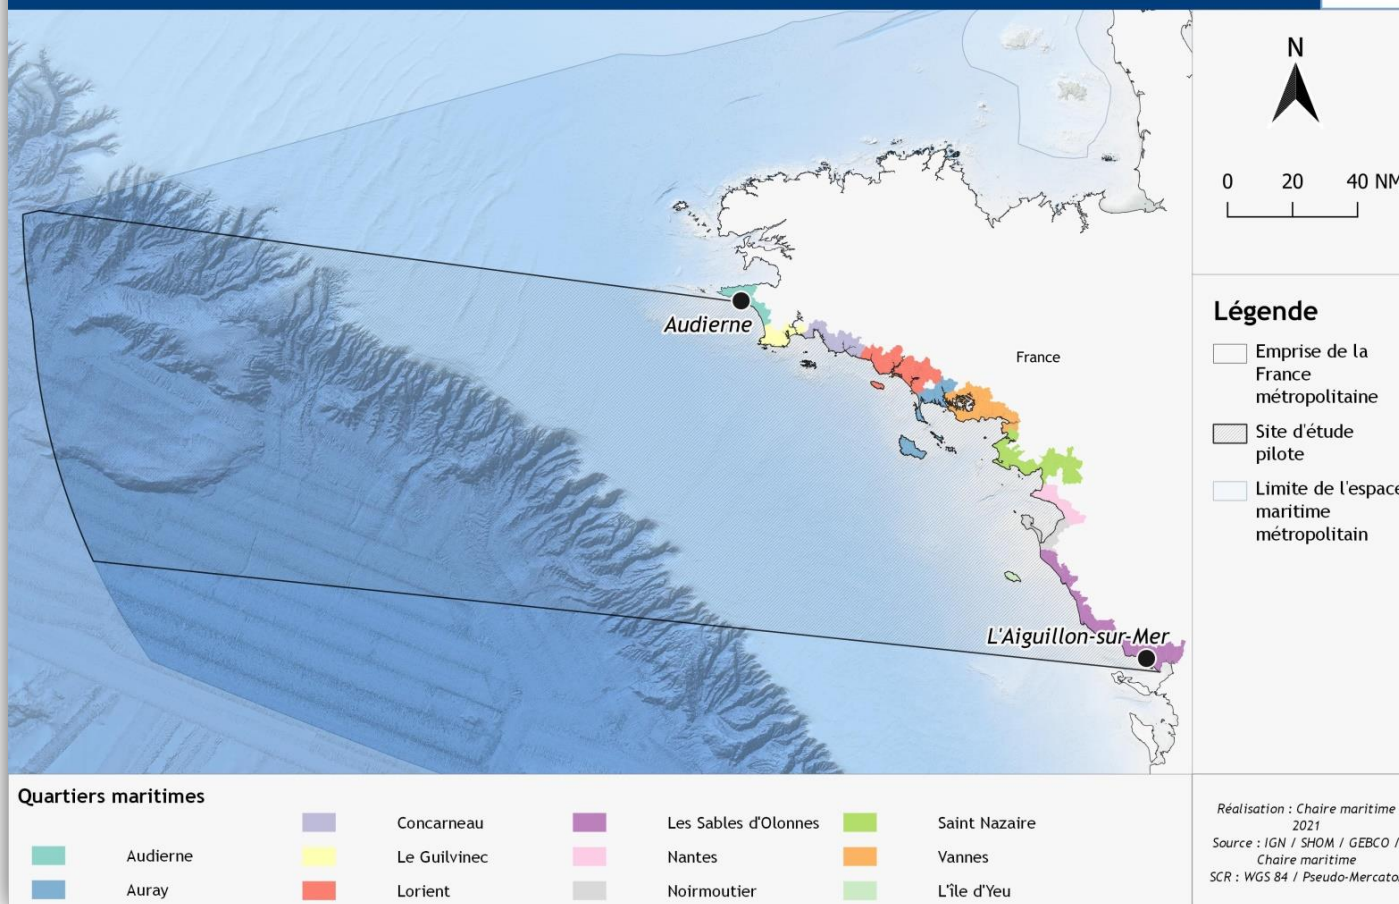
N

0 20 40 NM

Légende

Emprise de la France métropolitaine

Site d'étude pilote

Limite de l'espace maritime métropolitain

Audierne

France

L'Aiguillon-sur-Mer

Quartiers maritimes

Audierne
Auray
Concarneau
Le Guilvinec
Lorient
Les Sables d'Olonnes
Nantes
Noirmoutier
Saint Nazaire
Vannes
L'île d'Yeu

Réalisation : Chaire maritime 2021
Source : IGN / SHOM / GEBCO / Chaire maritime
SCR : WGS 84 / Pseudo-Mercator